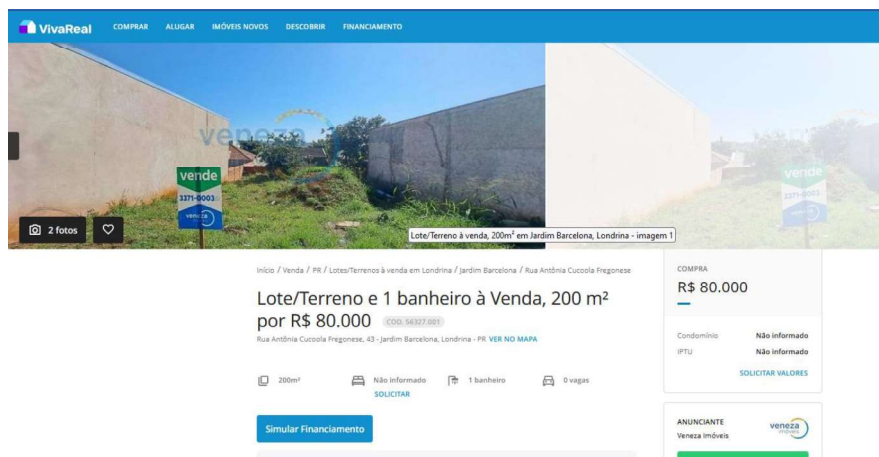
VivaReal COMPRAR ALUGAR IMÓVEIS NOVOS DESCOBRIR FINANCIAMENTO

veneza

vende
3371-0003
veneza

2 fotos

Lote/Terreno à venda, 200m² em Jardim Barcelona, Londrina - imagem 1

vende
3371-0003
veneza

Início / Venda / PR / Lotes/Terrenos à venda em Londrina / Jardim Barcelona / Rua Antônia Cucoola Fregonese

Lote/Terreno e 1 banheiro à Venda, 200 m² por R$ 80.000 COD. 56327.001

Rua Antônia Cucoola Fregonese, 43 - Jardim Barcelona, Londrina - PR VER NO MAPA

200m² Não informado SOLICITAR 1 banheiro 0 vagas

Simular Financiamento

COMPRA
R$ 80.000

Condomínio Não informado
IPTU Não informado
SOLICITAR VALORES

ANUNCIANTE
Veneza Imóveis
veneza imóveis